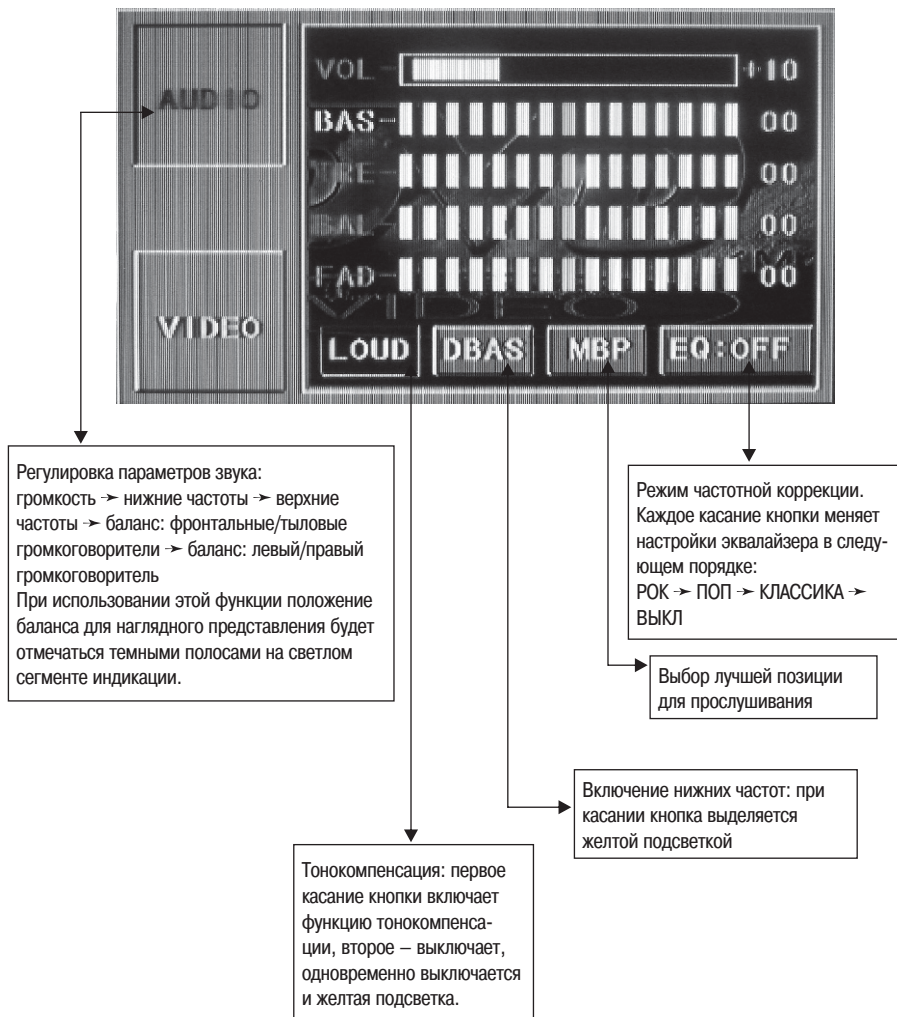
AUDIO

VIDEO

VOL +10
BAS 00
TRE 00
BAL 00
FAD 00

LOUD DBAS MBP EQ:OFF

Регулировка параметров звука: громкость ➛ нижние частоты ➛ верхние частоты ➛ баланс: фронтальные/тыловые громкоговорители ➛ баланс: левый/правый громкоговоритель
При использовании этой функции положение баланса для наглядного представления будет отмечаться темными полосами на светлом сегменте индикации.

Режим частотной коррекции. Каждое касание кнопки меняет настройки эквалайзера в следующем порядке:
РОК ➛ ПОП ➛ КЛАССИКА ➛ ВЫКЛ

Выбор лучшей позиции для прослушивания

Включение нижних частот: при касании кнопка выделяется желтой подсветкой

Тонокомпенсация: первое касание кнопки включает функцию тонокомпенсации, второе – выключает, одновременно выключается и желтая подсветка.